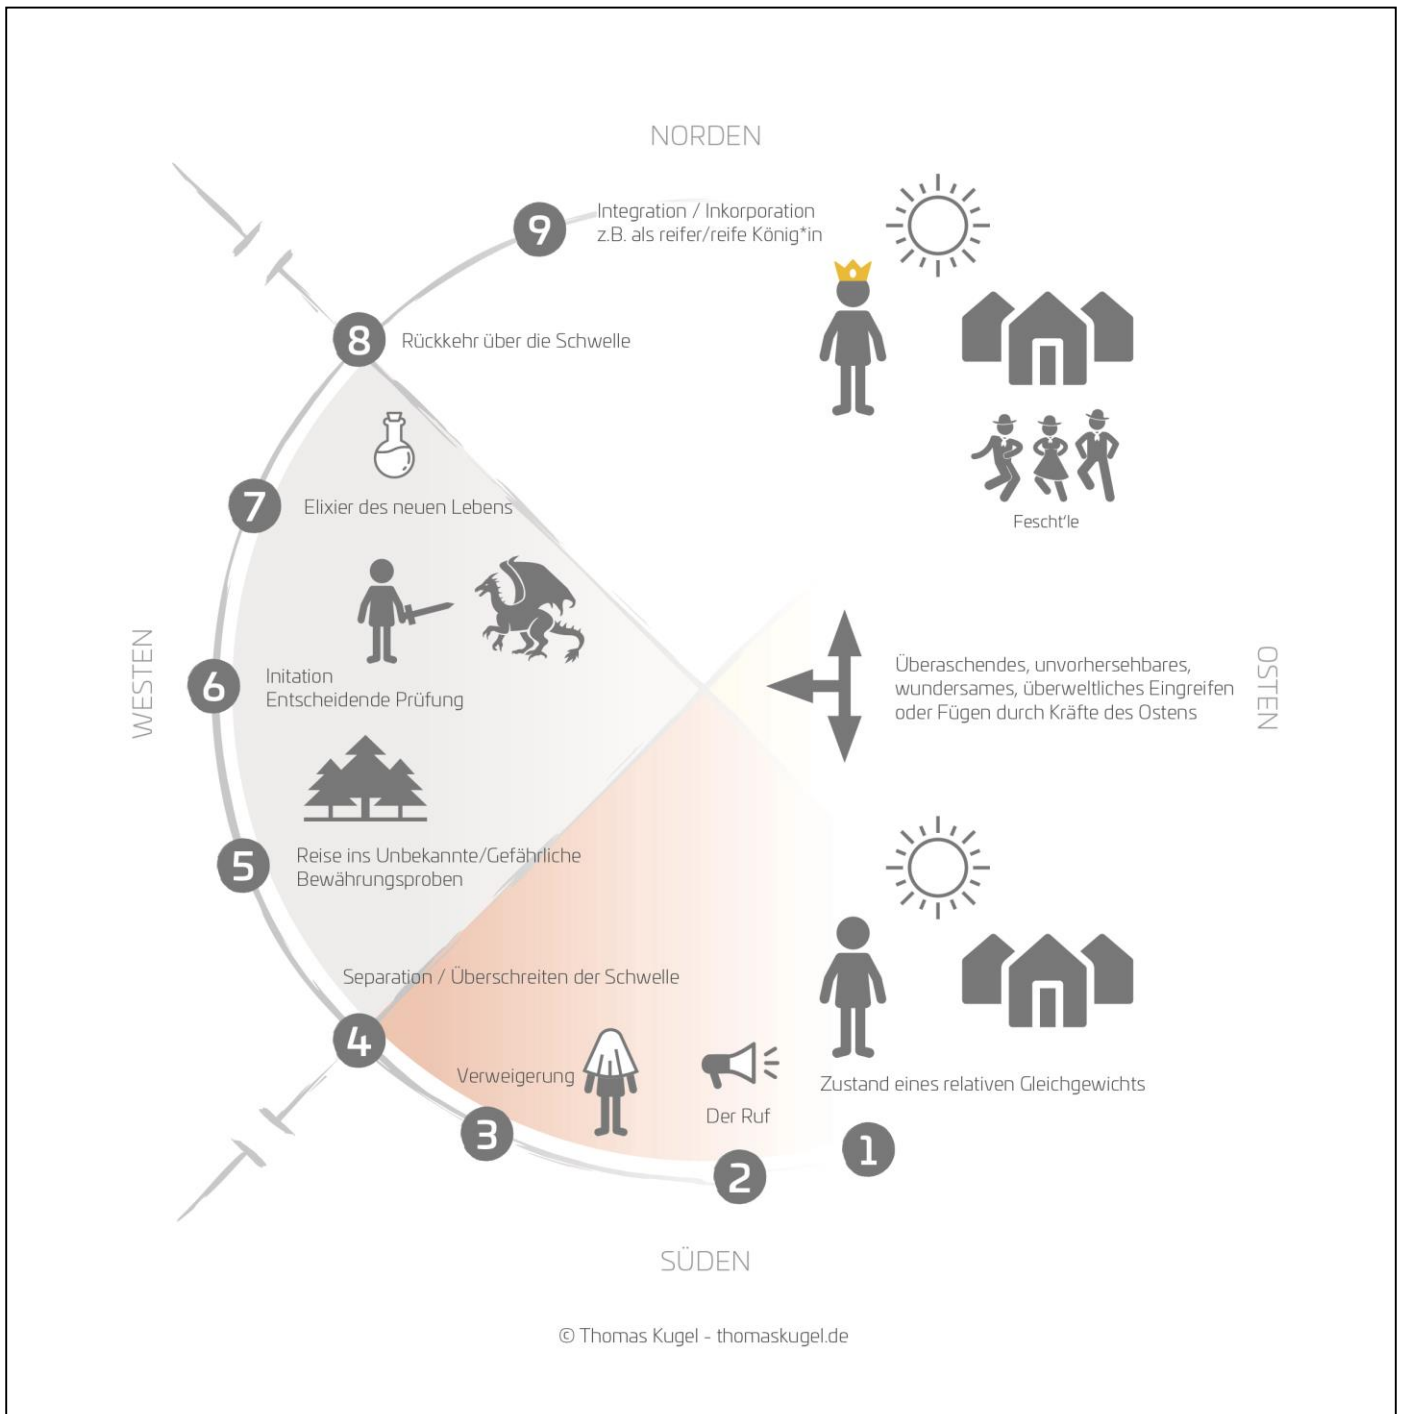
NORDEN

9 Integration / Inkorporation z.B. als reifer/reife König*in

8 Rückkehr über die Schwelle

7 Elixier des neuen Lebens

Fescht'le

WESTEN

6 Initation Entscheidende Prüfung

Überaschendes, unvorhersehbares, wundersames, überweltliches Eingreifen oder Fügen durch Kräfte des Ostens

OSTEN

5 Reise ins Unbekannte/Gefährliche Bewährungsproben

Separation / Überschreiten der Schwelle

4

Verweigerung

Der Ruf

Zustand eines relativen Gleichgewichts

3

2

1

SÜDEN

© Thomas Kugel - thomaskugel.de